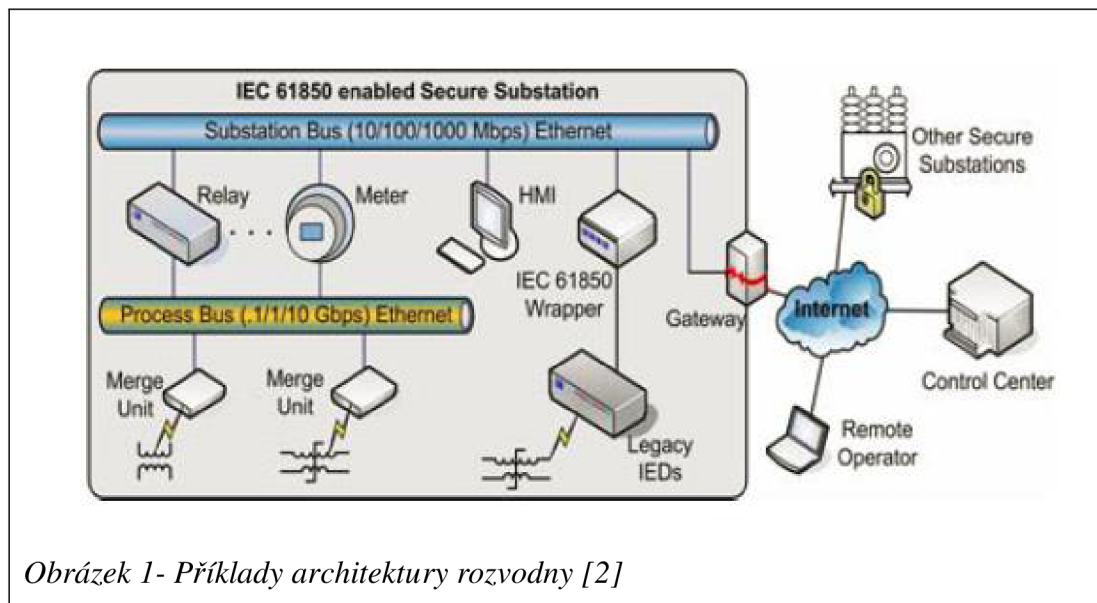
IEC 61850 enabled Secure Substation

Substation Bus (10/100/1000 Mbps) Ethernet

Relay

Meter

HMI

IEC 61850 Wrapper

Gateway

Other Secure Substations

Internet

Control Center

Process Bus (.1/1/10 Gbps) Ethernet

Merge Unit

Merge Unit

Legacy IEDs

Remote Operator

*Obrázek 1- Příklady architektury rozvodny [2]*